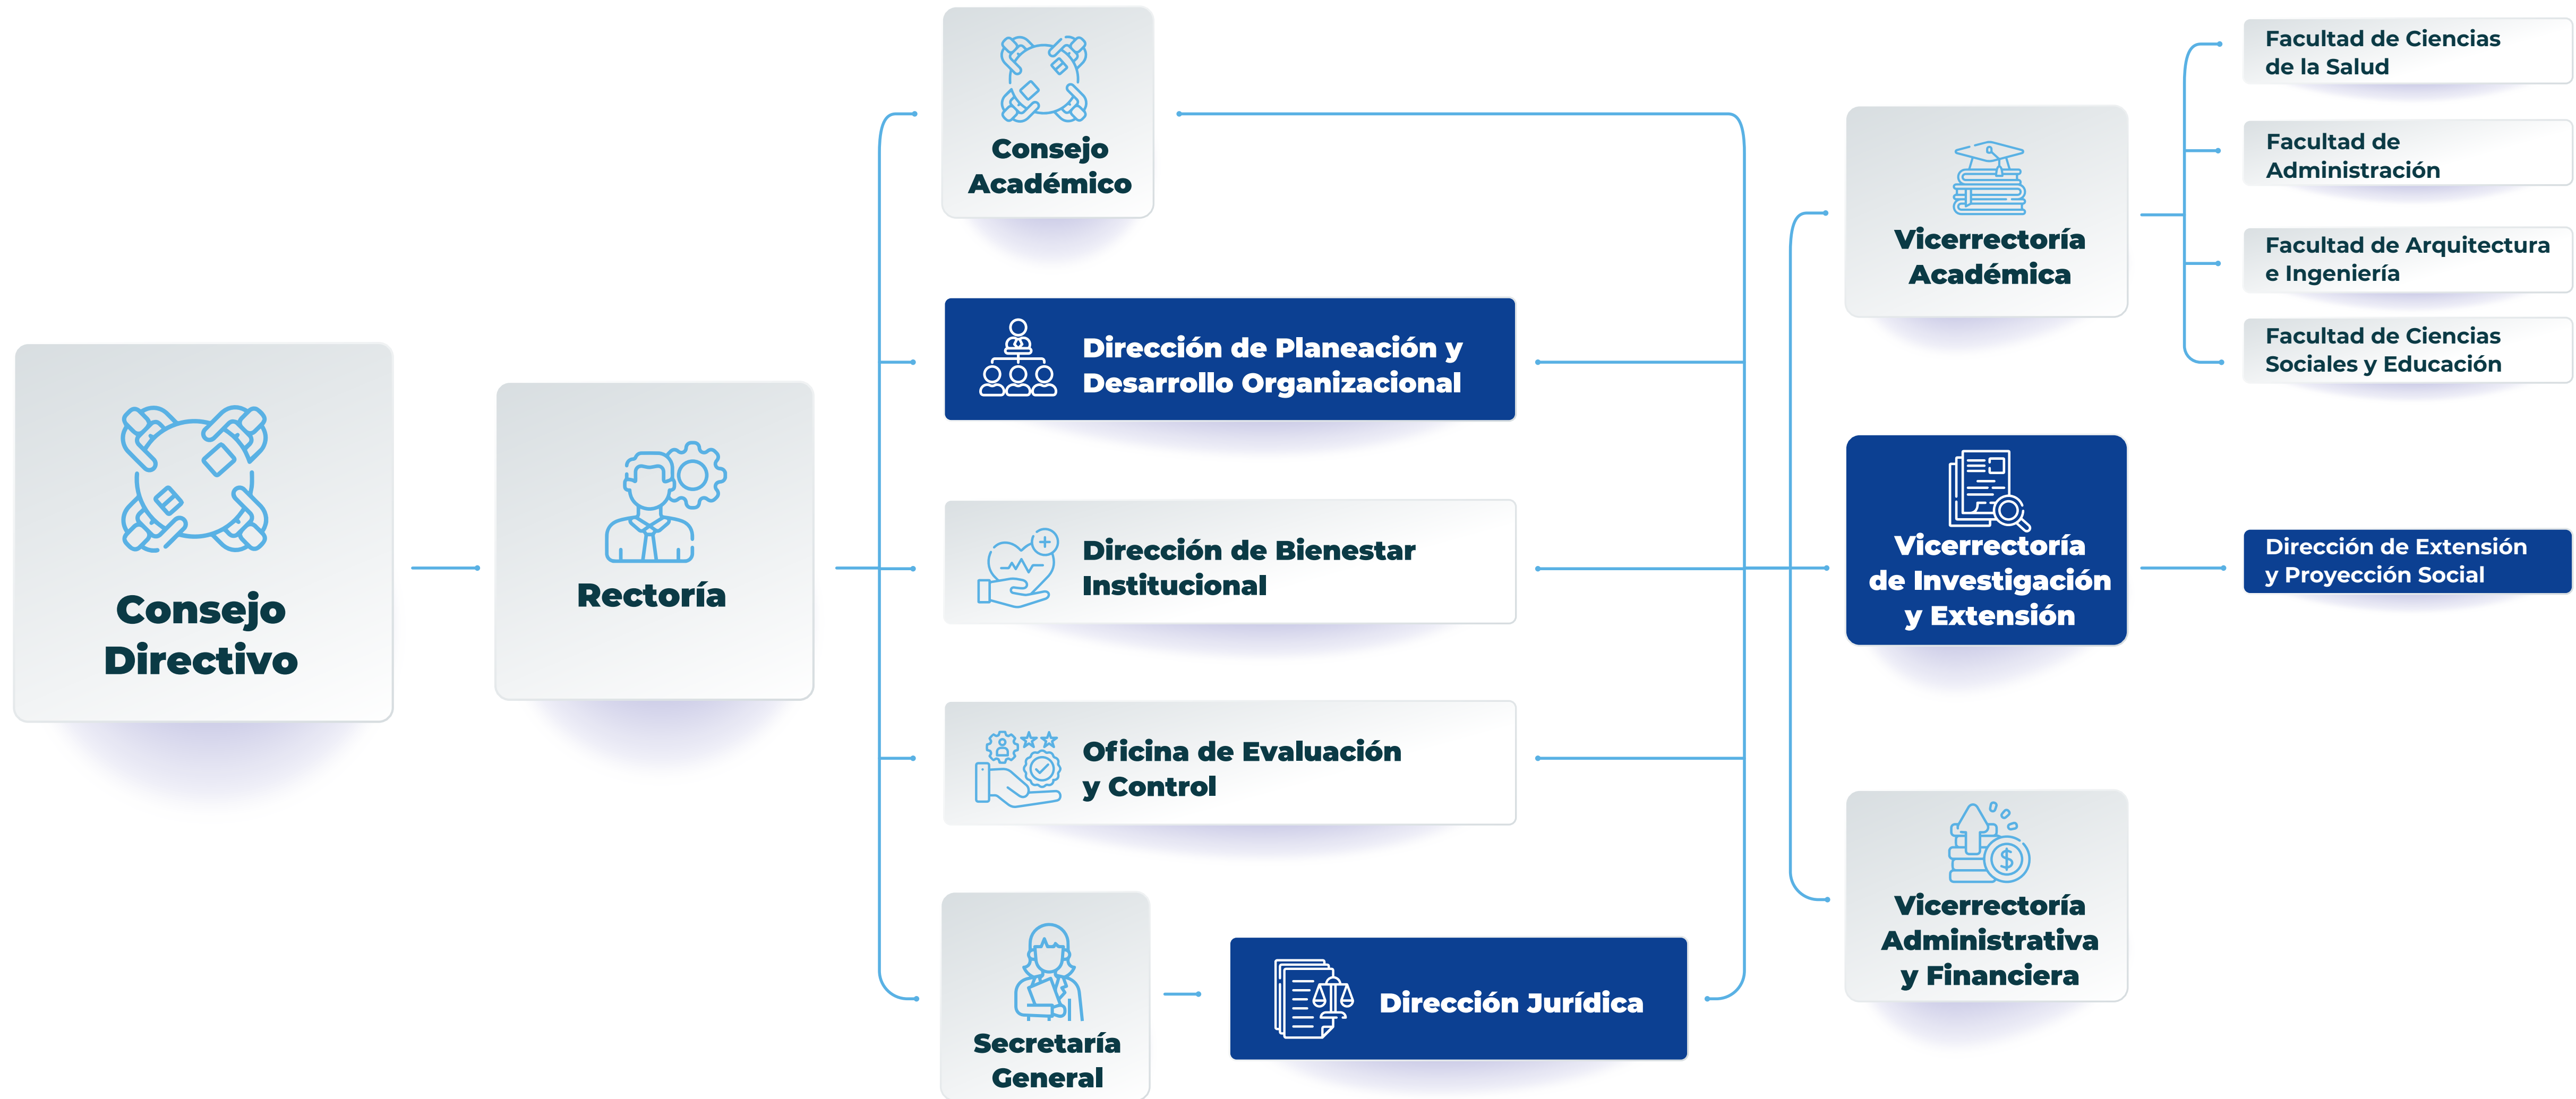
Consejo Directivo

Rectoría

Consejo Académico

Dirección de Planeación y Desarrollo Organizacional

Dirección de Bienestar Institucional

Oficina de Evaluación y Control

Secretaría General

Dirección Jurídica

Vicerrectoría Académica

Vicerrectoría de Investigación y Extensión

Vicerrectoría Administrativa y Financiera

Facultad de Ciencias de la Salud

Facultad de Administración

Facultad de Arquitectura e Ingeniería

Facultad de Ciencias Sociales y Educación

Dirección de Extensión y Proyección Social